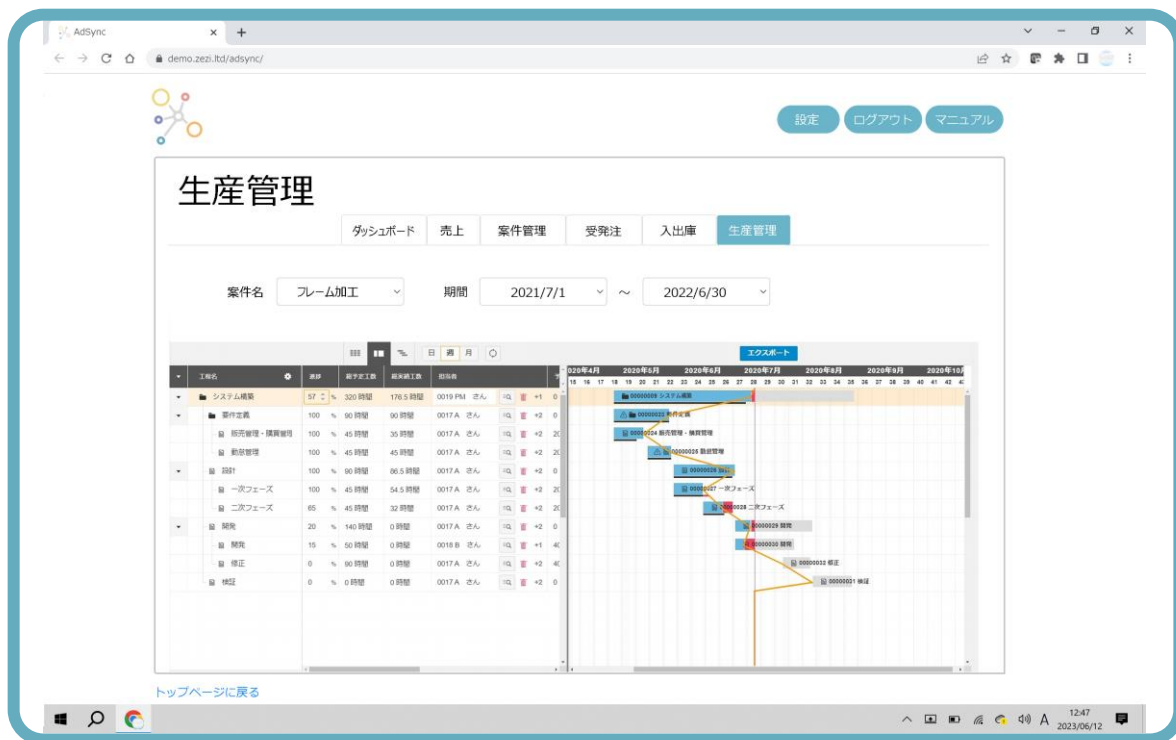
AdSync
demo.zezi.ltd/adsync/

設定 ログアウト マニュアル

生産管理

ダッシュボード 売上 案件管理 受発注 入出庫 生産管理

案件名 フレーム加工 期間 2021/7/1 ～ 2022/6/30

日 週 月
エクスポート

| 工程名 | 進捗 | 総予定工数 | 総実績工数 | 担当者 |
|---|---|---|---|---|
| システム構築 | 57 % | 320 時間 | 176.5 時間 | 0019 PM さん |
| 要件定義 | 100 % | 90 時間 | 90 時間 | 0017 A さん |
| 販売管理・購買管理 | 100 % | 45 時間 | 45 時間 | 0017 A さん |
| 勤怠管理 | 100 % | 45 時間 | 45 時間 | 0017 A さん |
| 設計 | 100 % | 90 時間 | 86.5 時間 | 0017 A さん |
| 一次フェーズ | 100 % | 45 時間 | 54.5 時間 | 0017 A さん |
| 二次フェーズ | 65 % | 45 時間 | 32 時間 | 0017 A さん |
| 開発 | 20 % | 140 時間 | 0 時間 | 0017 A さん |
| 開発 | 15 % | 50 時間 | 0 時間 | 0018 B さん |
| 修正 | 0 % | 90 時間 | 0 時間 | 0017 A さん |
| 検証 | 0 % | 0 時間 | 0 時間 | 0017 A さん |

2020年4月 2020年5月 2020年6月 2020年7月 2020年8月 2020年9月 2020年10月
15 16 17 18 19 20 21 22 23 24 25 26 27 28 29 30 31 32 33 34 35 36 37 38 39 40 41 42 43

00000009 システム構築
00000023 要件定義
00000024 販売管理・購買管理
00000025 勤怠管理
00000026 設計
00000027 一次フェーズ
00000028 二次フェーズ
00000029 開発
00000030 開発
00000032 修正
00000031 検証

トップページに戻る

12:47
2023/06/12